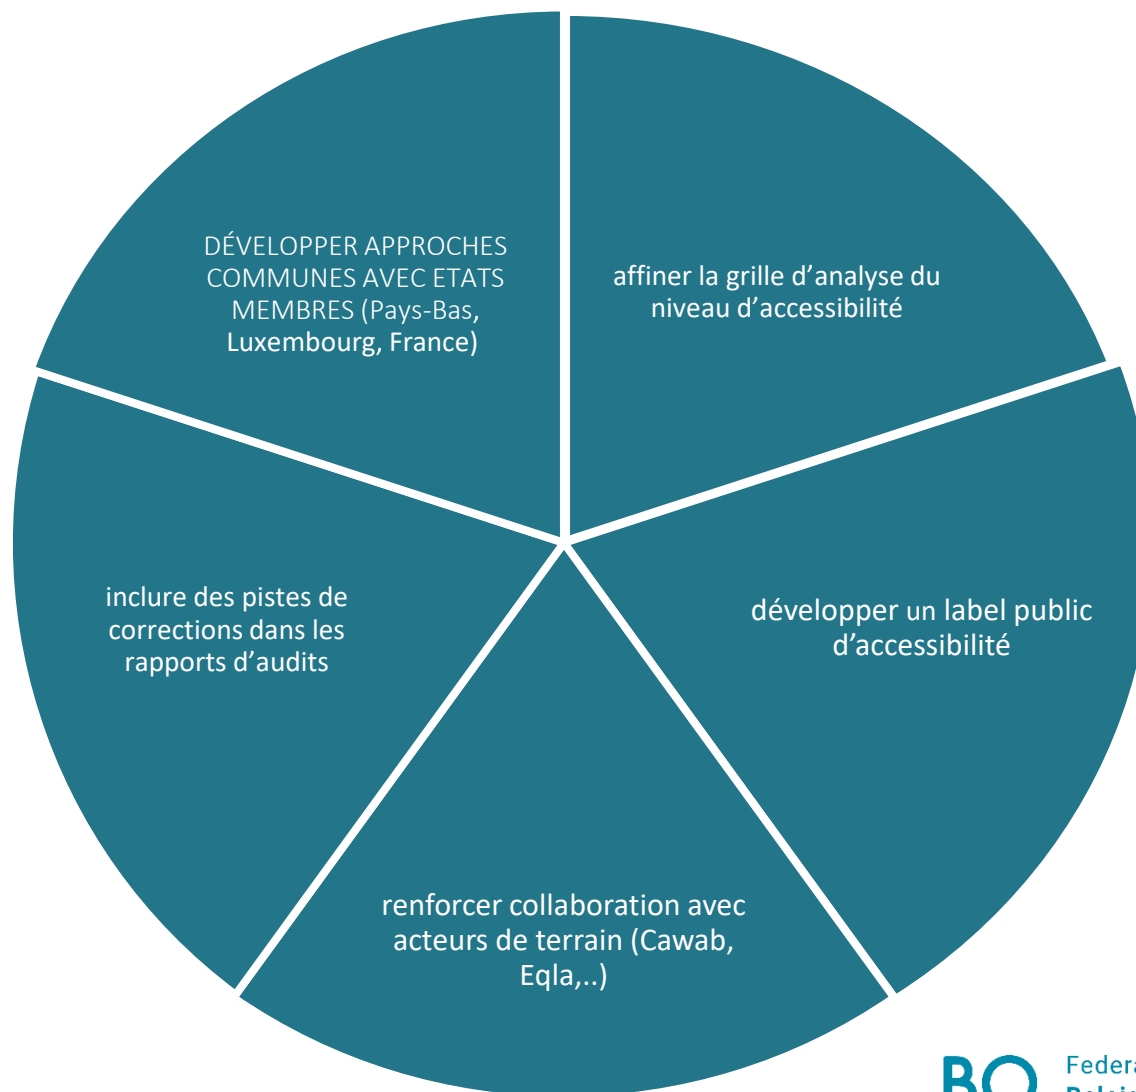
DÉVELOPPER APPROCHES COMMUNES AVEC ETATS MEMBRES (Pays-Bas, Luxembourg, France)

affiner la grille d'analyse du niveau d'accessibilité

développer un label public d'accessibilité

renforcer collaboration avec acteurs de terrain (Cawab, Eqla,..)

inclure des pistes de corrections dans les rapports d'audits

BO Federa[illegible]
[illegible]